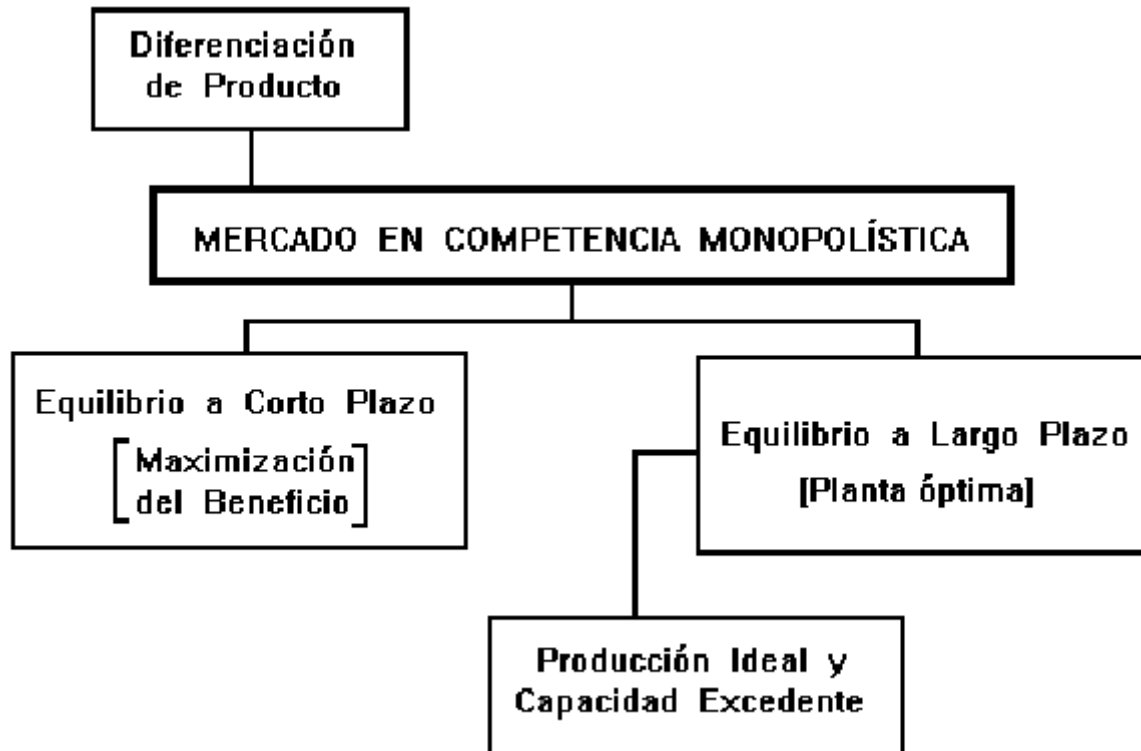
Diferenciación de Producto

MERCADO EN COMPETENCIA MONOPOLÍSTICA

Equilibrio a Corto Plazo
[Maximización del Beneficio]

Equilibrio a Largo Plazo
[Planta óptima]

Producción Ideal y Capacidad Excedente